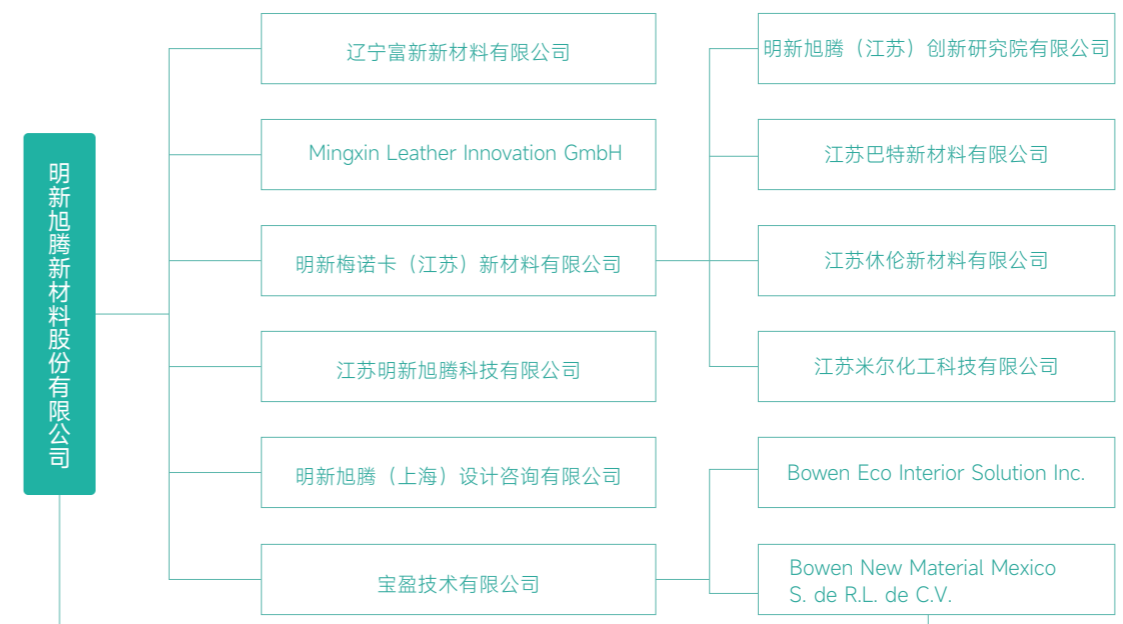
明新旭腾新材料股份有限公司

辽宁富新新材料有限公司

Mingxin Leather Innovation GmbH

明新梅诺卡（江苏）新材料有限公司

江苏明新旭腾科技有限公司

明新旭腾（上海）设计咨询有限公司

宝盈技术有限公司

明新旭腾（江苏）创新研究院有限公司

江苏巴特新材料有限公司

江苏休伦新材料有限公司

江苏米尔化工科技有限公司

Bowen Eco Interior Solution Inc.

Bowen New Material Mexico S. de R.L. de C.V.